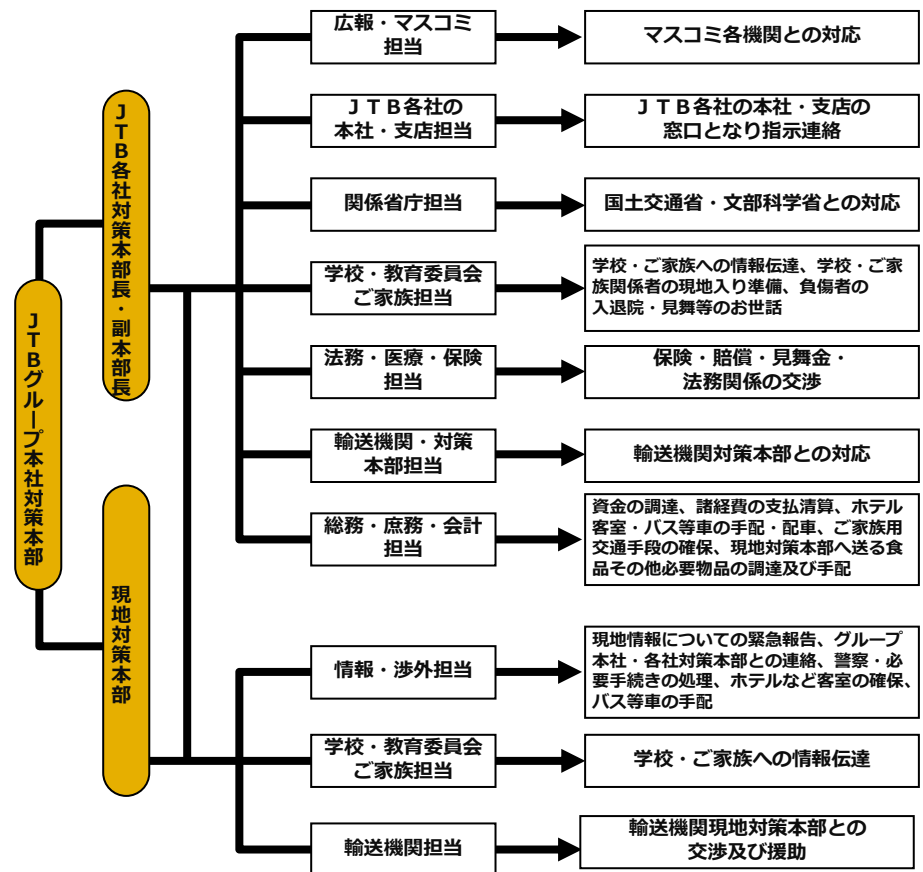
ＪＴＢグループ本社対策本部

ＪＴＢ各社対策本部長・副本部長

広報・マスコミ担当
マスコミ各機関との対応

ＪＴＢ各社の本社・支店担当
ＪＴＢ各社の本社・支店の窓口となり指示連絡

関係省庁担当
国土交通省・文部科学省との対応

学校・教育委員会ご家族担当
学校・ご家族への情報伝達、学校・ご家族関係者の現地入り準備、負傷者の入退院・見舞等のお世話

法務・医療・保険担当
保険・賠償・見舞金・法務関係の交渉

輸送機関・対策本部担当
輸送機関対策本部との対応

総務・庶務・会計担当
資金の調達、諸経費の支払清算、ホテル客室・バス等車の手配・配車、ご家族用交通手段の確保、現地対策本部へ送る食品その他必要物品の調達及び手配

現地対策本部

情報・渉外担当
現地情報についての緊急報告、グループ本社・各社対策本部との連絡、警察・必要手続きの処理、ホテルなど客室の確保、バス等車の手配

学校・教育委員会ご家族担当
学校・ご家族への情報伝達

輸送機関担当
輸送機関現地対策本部との交渉及び援助